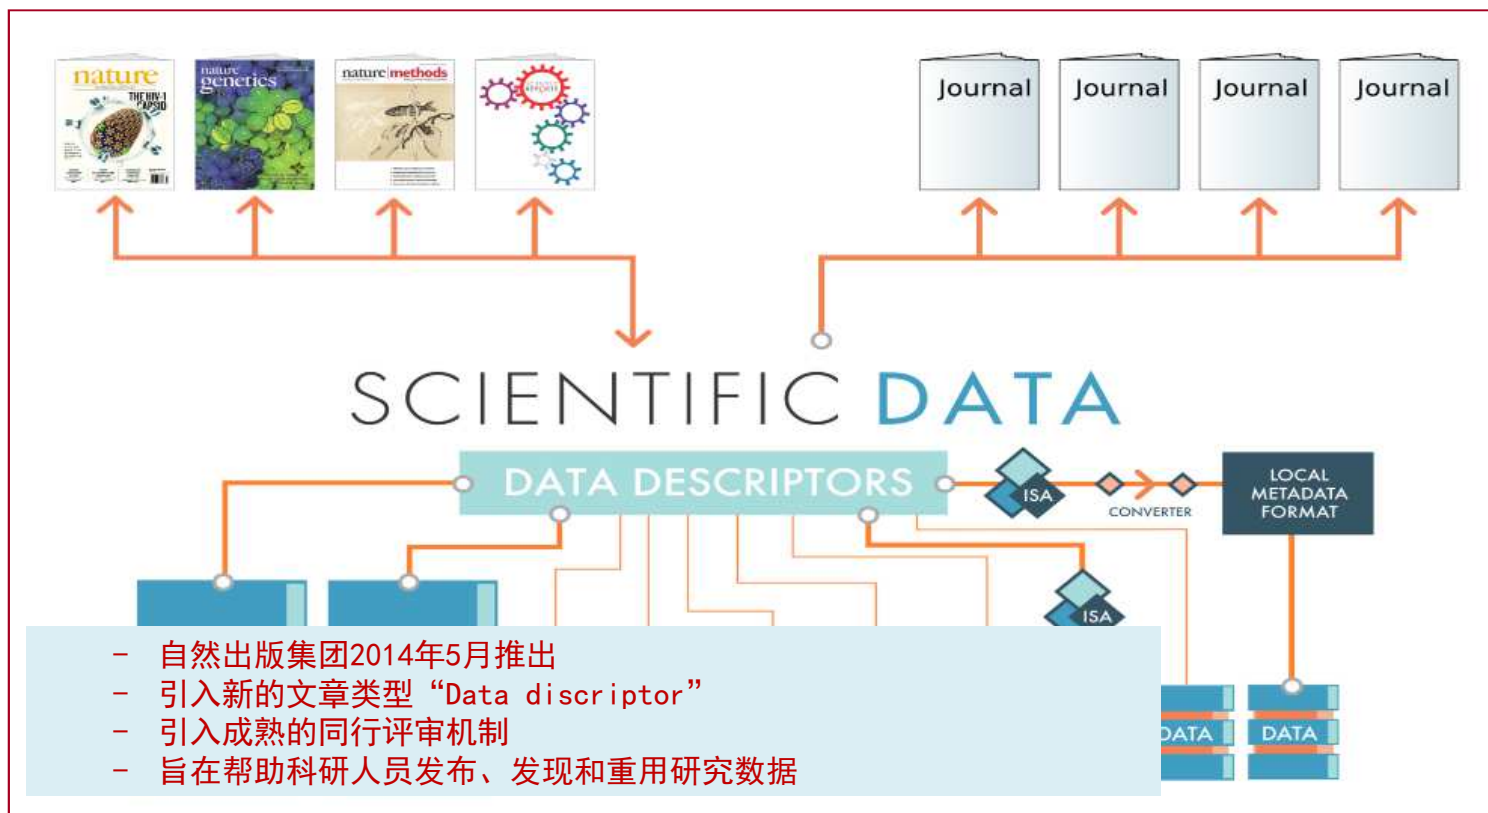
nature
THE HIV-1 CAPSID

nature genetics

nature methods

Journal

Journal

Journal

Journal

SCIENTIFIC DATA

DATA DESCRIPTORS

ISA

CONVERTER

LOCAL METADATA FORMAT

ISA

- 自然出版集团2014年5月推出
- 引入新的文章类型“Data discriptor”
- 引入成熟的同行评审机制
- 旨在帮助科研人员发布、发现和重用研究数据

DATA

DATA